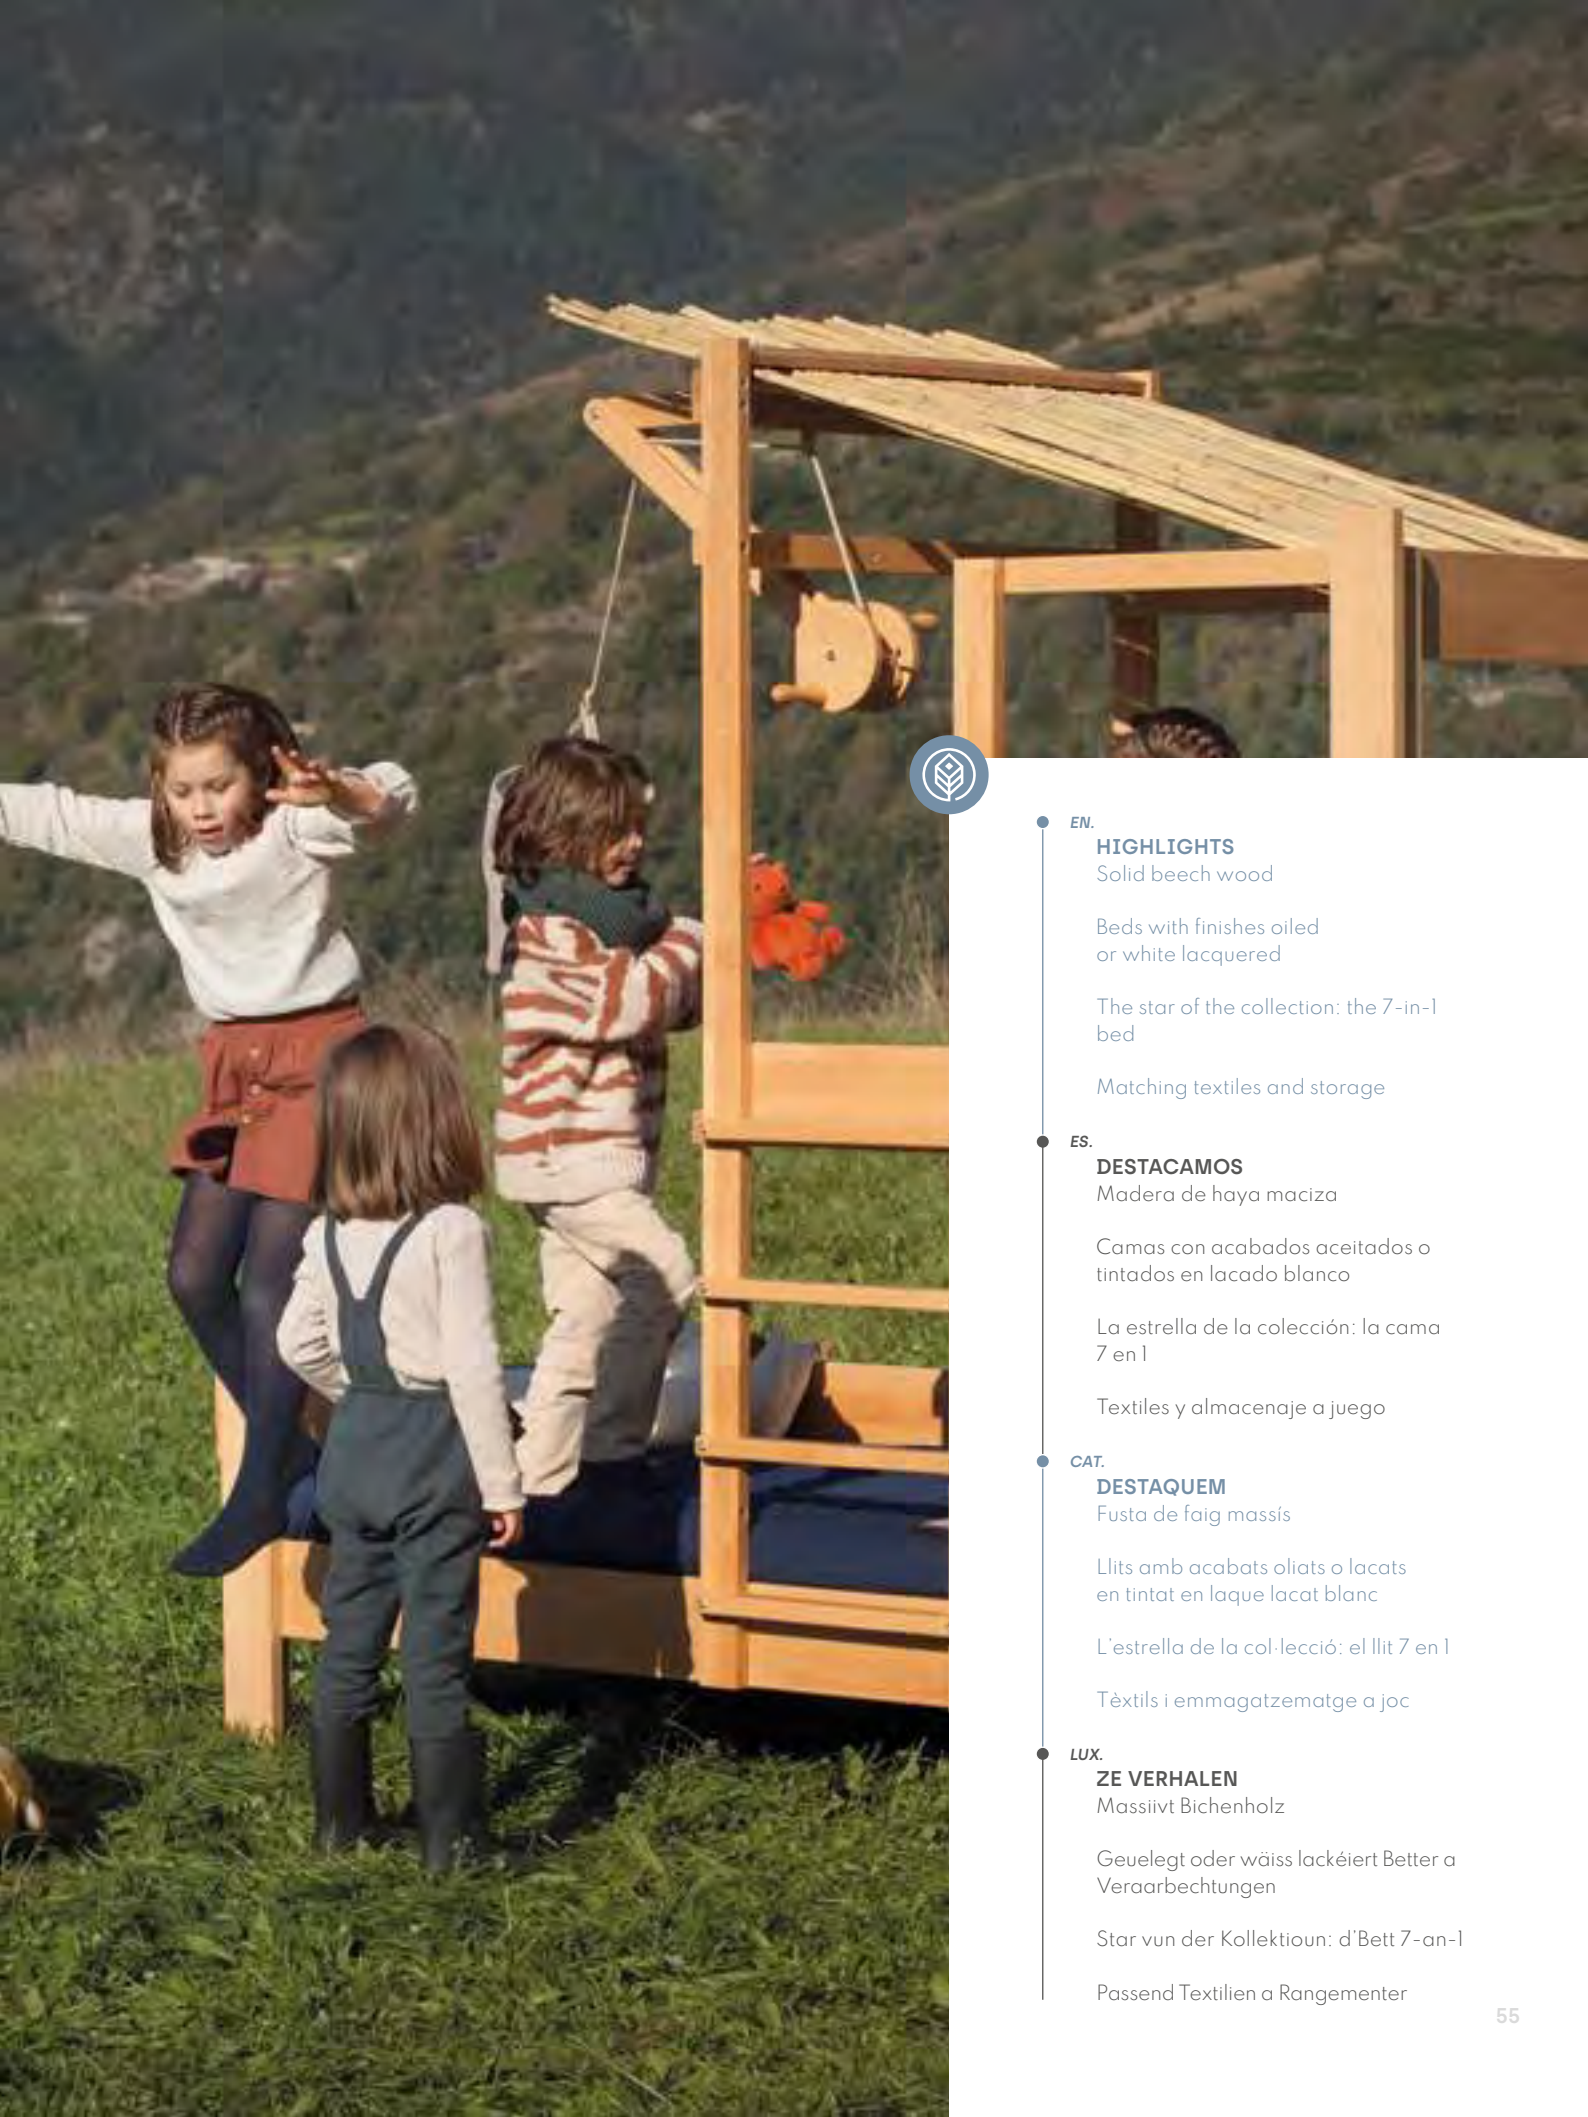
EN.
HIGHLIGHTS
Solid beech wood

Beds with finishes oiled or white lacquered

The star of the collection: the 7-in-1 bed

Matching textiles and storage

ES.
DESTACAMOS
Madera de haya maciza

Camas con acabados aceitados o tintados en lacado blanco

La estrella de la colección: la cama 7 en 1

Textiles y almacenaje a juego

CAT.
DESTAQUEM
Fusta de faig massís

Llits amb acabats oliats o lacats en tintat en laque lacat blanc

L'estrella de la col·lecció: el llit 7 en 1

Tèxtils i emmagatzematge a joc

LUX.
ZE VERHALEN
Massiivt Bichenholz

Geuelegt oder wäiss lackéiert Better a Veraarbechtungen

Star vun der Kollektioun: d'Bett 7-an-1

Passend Textilien a Rangementer

55